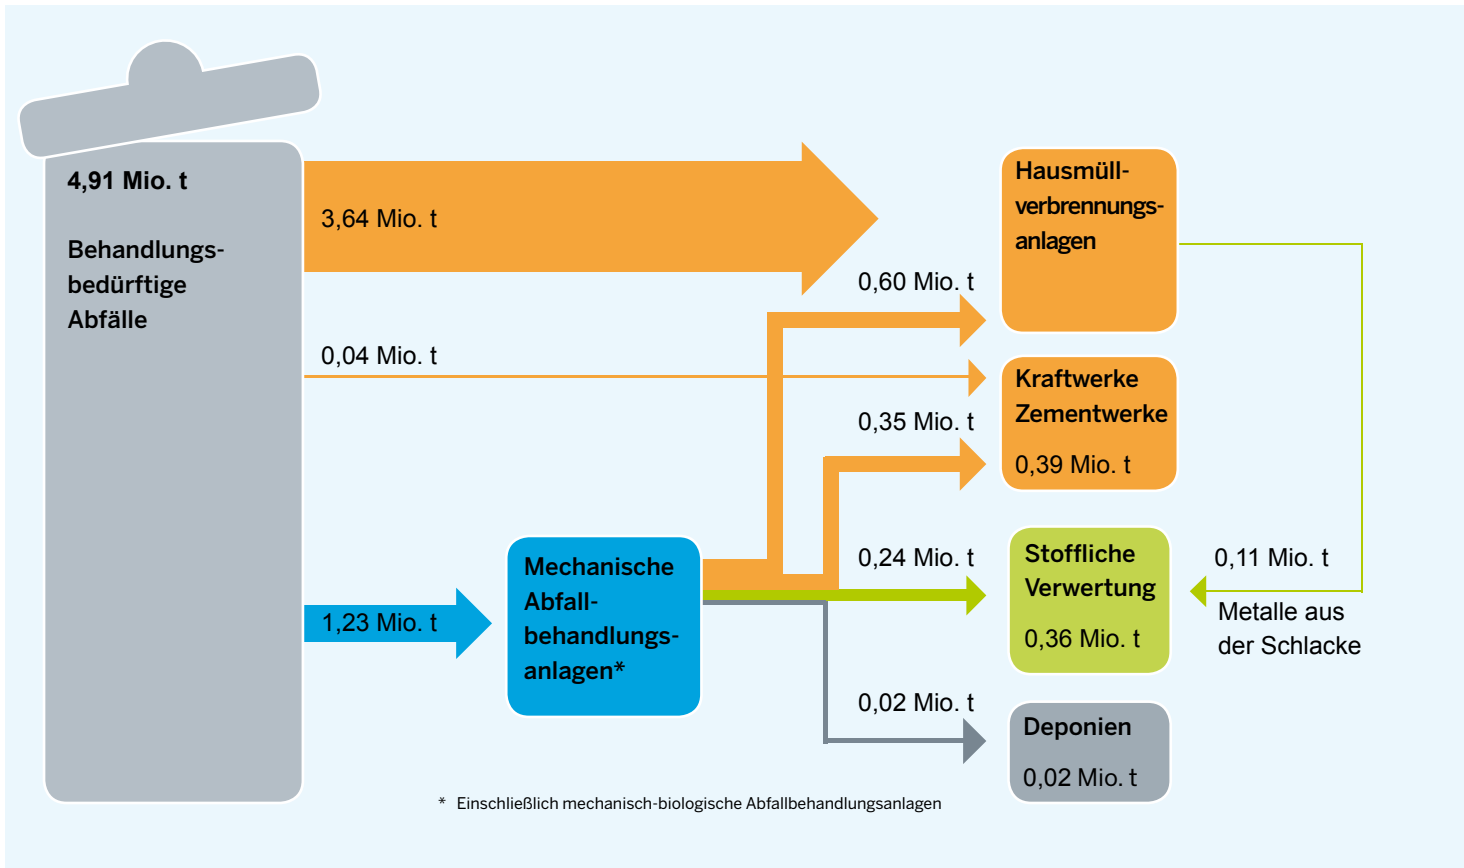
4,91 Mio. t

Behandlungsbedürftige Abfälle

3,64 Mio. t

Hausmüllverbrennungsanlagen

0,60 Mio. t

0,04 Mio. t

Kraftwerke Zementwerke

0,35 Mio. t

0,39 Mio. t

Mechanische Abfallbehandlungsanlagen*

1,23 Mio. t

0,24 Mio. t

Stoffliche Verwertung

0,36 Mio. t

0,11 Mio. t

Metalle aus der Schlacke

0,02 Mio. t

Deponien

0,02 Mio. t

* Einschließlich mechanisch-biologische Abfallbehandlungsanlagen